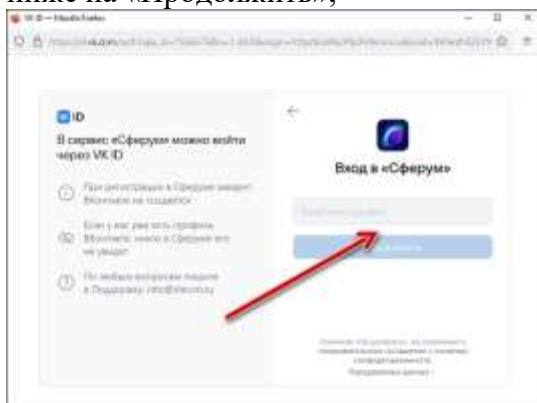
ниже на «Продолжить»;

VK ID — Mozilla Firefox

ID

В сервис «Сферум» можно войти через VK ID

При регистрации в Сферуме аккаунт ВКонтакте не создаётся

Если у вас уже есть профиль ВКонтакте никто в Сферуме его не увидит

По любым вопросам пишите в Поддержку: info@sferum.ru

Вход в «Сферум»

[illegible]

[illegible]

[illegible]